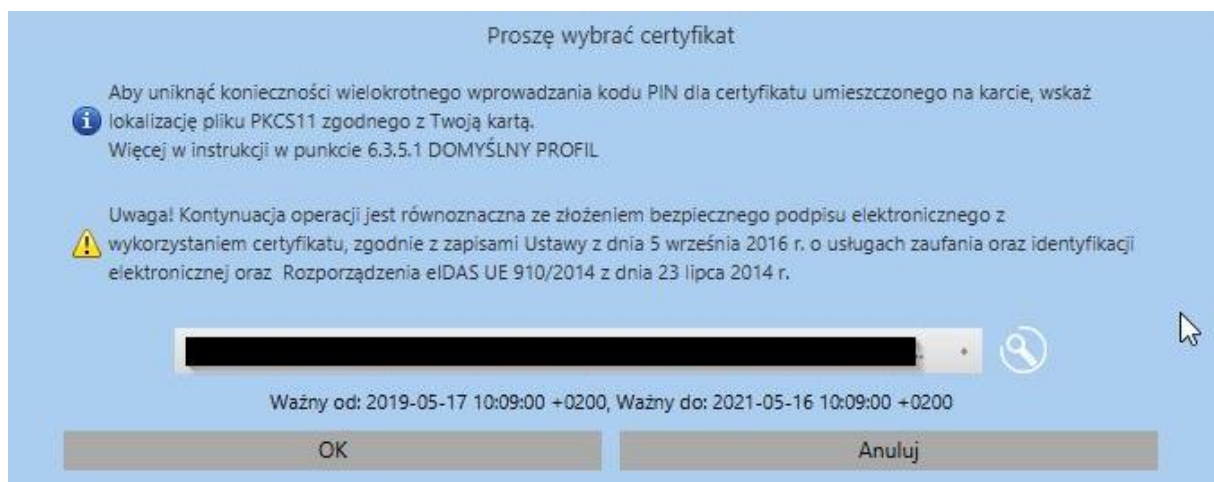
Proszę wybrać certyfikat

Aby uniknąć konieczności wielokrotnego wprowadzania kodu PIN dla certyfikatu umieszczonego na karcie, wskaż lokalizację pliku PKCS11 zgodnego z Twoją kartą.
Więcej w instrukcji w punkcie 6.3.5.1 DOMYŚLNY PROFIL

Uwaga! Kontynuacja operacji jest równoznaczna ze złożeniem bezpiecznego podpisu elektronicznego z wykorzystaniem certyfikatu, zgodnie z zapisami Ustawy z dnia 5 września 2016 r. o usługach zaufania oraz identyfikacji elektronicznej oraz Rozporządzenia eIDAS UE 910/2014 z dnia 23 lipca 2014 r.

Ważny od: 2019-05-17 10:09:00 +0200, Ważny do: 2021-05-16 10:09:00 +0200

OK

Anuluj